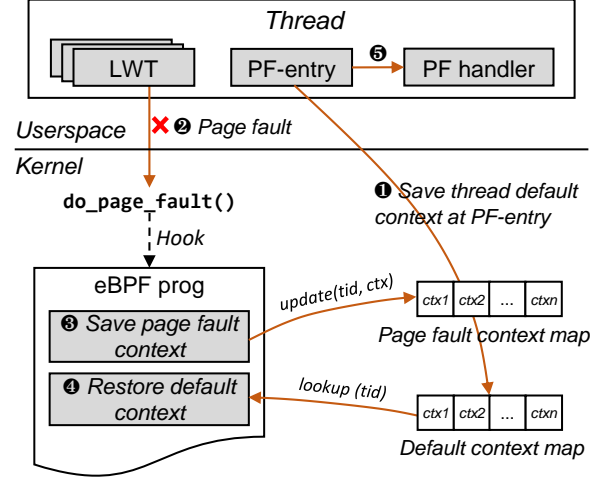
Thread

LWT

PF-entry

❺

PF handler

Userspace

❷ Page fault

Kernel

do_page_fault()

Hook

❶ Save thread default context at PF-entry

eBPF prog

❸ Save page fault context

❹ Restore default context

update(tid, ctx)

| ctx1 | ctx2 | ... | ctxn |
|---|---|---|---|

Page fault context map

lookup (tid)

| ctx1 | ctx2 | ... | ctxn |
|---|---|---|---|

Default context map